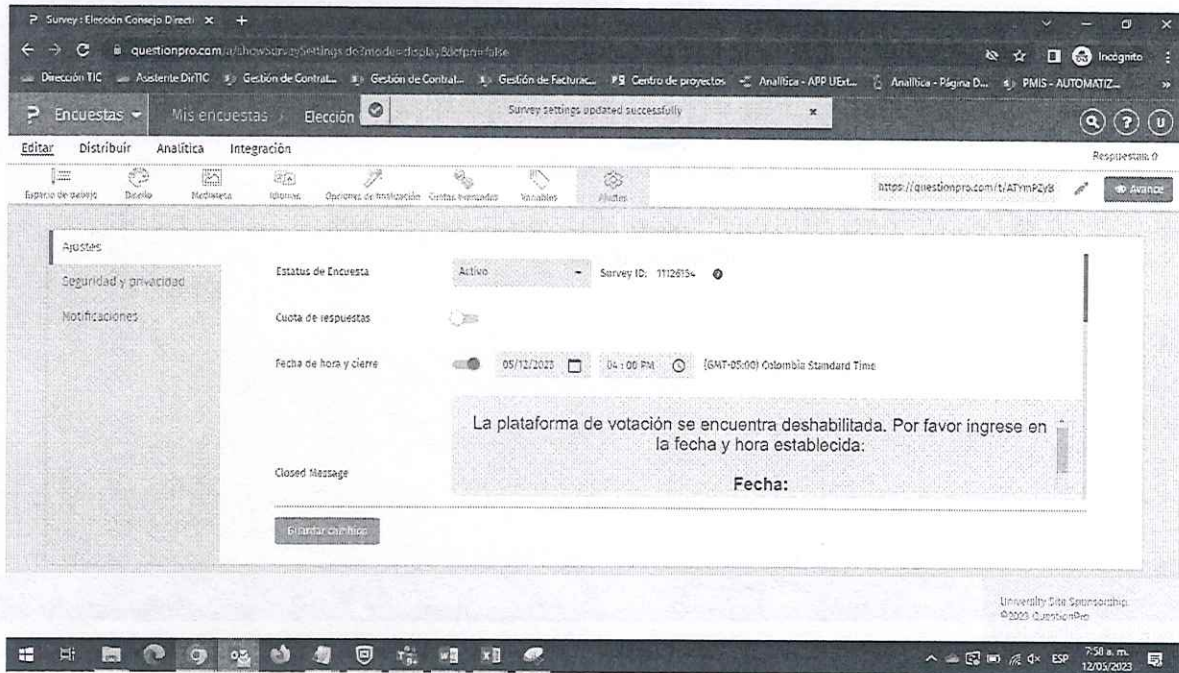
Survey : Elección Consejo Directi ×

questionpro.com/a/showSurveySettings.do?mode=display&dcfpro=false

Incógnito

Dirección TIC  Asistente DirTIC  Gestión de Contrat...  Gestión de Contrat...  Gestión de Facturac...  Centro de proyectos  Analítica - APP UExt...  Analítica - Página D...  PMIS - AUTOMATIZ...

Encuestas  Mis encuestas  Elección

Survey settings updated successfully ×

Editar  Distribuir  Analítica  Integración

Respuestas: 0

Espacio de trabajo  Diseño  Mediateca  Idiomas  Opciones de finalización  Cuotas avanzadas  Variables  Ajustes

https://questionpro.com/t/ATYmPZy8

Avance

Ajustes

Seguridad y privacidad

Notificaciones

Estatus de Encuesta  Activo  Survey ID: 11126154

Cuota de respuestas

Fecha de hora y cierre  05/12/2023  04:00 PM  (GMT-05:00) Colombia Standard Time

La plataforma de votación se encuentra deshabilitada. Por favor ingrese en la fecha y hora establecida:

Closed Message

Fecha:

Guardar cambios

University Site Sponsorship
©2023 QuestionPro

ESP  7:58 a. m.  12/05/2023